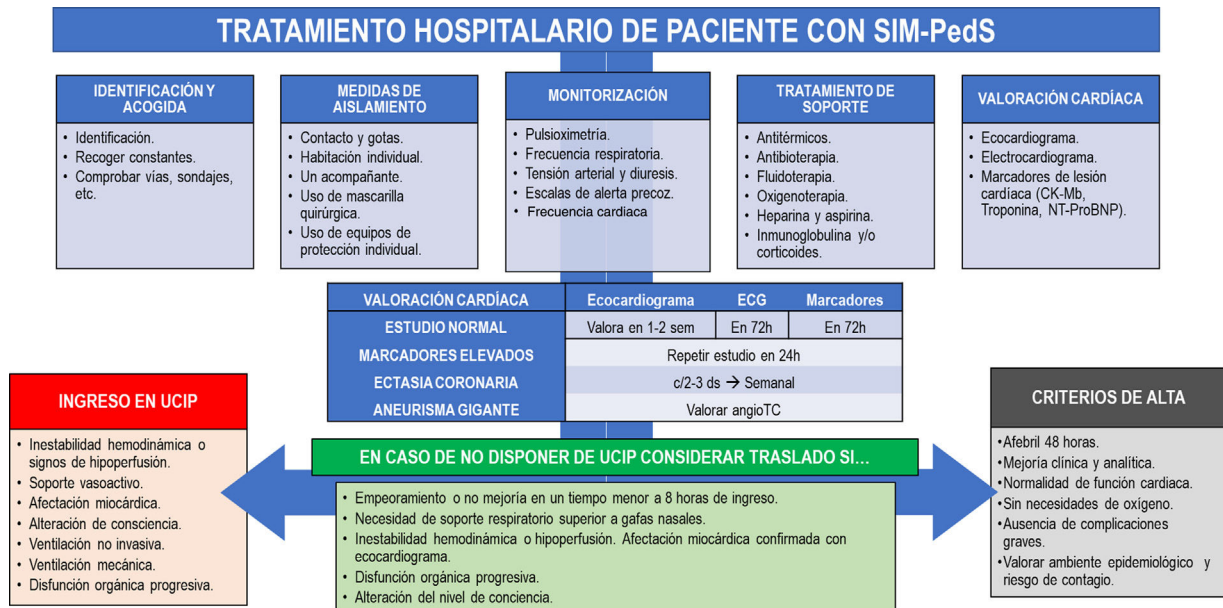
TRATAMIENTO HOSPITALARIO DE PACIENTE CON SIM-PedS

IDENTIFICACIÓN Y ACOGIDA
- Identificación.
- Recoger constantes.
- Comprobar vías, sondajes, etc.

MEDIDAS DE AISLAMIENTO
- Contacto y gotas.
- Habitación individual.
- Un acompañante.
- Uso de mascarilla quirúrgica.
- Uso de equipos de protección individual.

MONITORIZACIÓN
- Pulsioximetría.
- Frecuencia respiratoria.
- Tensión arterial y diuresis.
- Escalas de alerta precoz.
- Frecuencia cardiaca

TRATAMIENTO DE SOPORTE
- Antitérmicos.
- Antibioterapia.
- Fluidoterapia.
- Oxigenoterapia.
- Heparina y aspirina.
- Inmunoglobulina y/o corticoides.

VALORACIÓN CARDÍACA
- Ecocardiograma.
- Electrocardiograma.
- Marcadores de lesión cardíaca (CK-Mb, Troponina, NT-ProBNP).

| VALORACIÓN CARDÍACA | Ecocardiograma | ECG | Marcadores |
|---|---|---|---|
| ESTUDIO NORMAL | Valora en 1-2 sem | En 72h | En 72h |
| MARCADORES ELEVADOS | Repetir estudio en 24h | | |
| ECTASIA CORONARIA | c/2-3 ds → Semanal | | |
| ANEURISMA GIGANTE | Valorar angioTC | | |

INGRESO EN UCIP
- Inestabilidad hemodinámica o signos de hipoperfusión.
- Soporte vasoactivo.
- Afectación miocárdica.
- Alteración de consciencia.
- Ventilación no invasiva.
- Ventilación mecánica.
- Disfunción orgánica progresiva.

EN CASO DE NO DISPONER DE UCIP CONSIDERAR TRASLADO SI…
- Empeoramiento o no mejoría en un tiempo menor a 8 horas de ingreso.
- Necesidad de soporte respiratorio superior a gafas nasales.
- Inestabilidad hemodinámica o hipoperfusión. Afectación miocárdica confirmada con ecocardiograma.
- Disfunción orgánica progresiva.
- Alteración del nivel de conciencia.

CRITERIOS DE ALTA
•Afebril 48 horas.
•Mejoría clínica y analítica.
•Normalidad de función cardiaca.
•Sin necesidades de oxígeno.
•Ausencia de complicaciones graves.
•Valorar ambiente epidemiológico y riesgo de contagio.